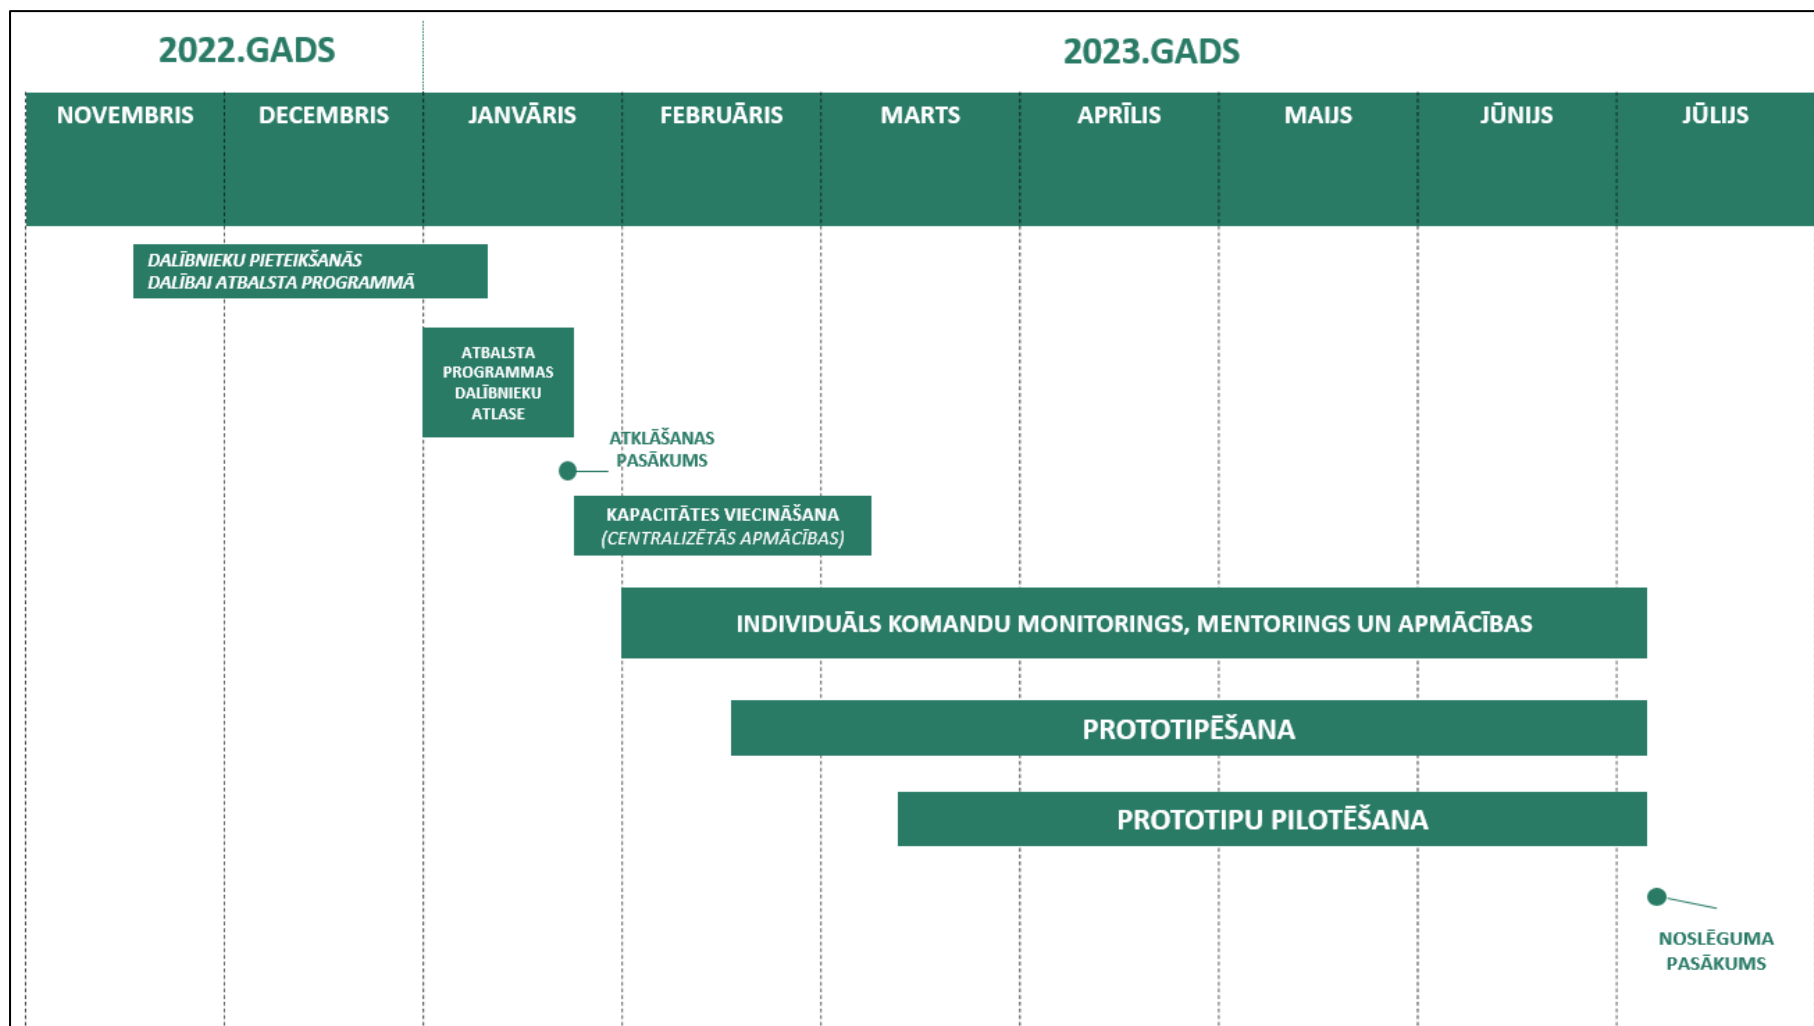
2022.GADS

2023.GADS

| NOVEMBRIS | DECEMBRIS | JANVĀRIS | FEBRUĀRIS | MARTS | APRĪLIS | MAIJS | JŪNIJS | JŪLIJS |
|---|---|---|---|---|---|---|---|---|

DALĪBNIEKU PIETEIKŠANĀS DALĪBAI ATBALSTA PROGRAMMĀ

ATBALSTA PROGRAMMAS DALĪBNIEKU ATLASE

ATKLĀŠANAS PASĀKUMS

KAPACITĀTES VIECINĀŠANA (CENTRALIZĒTĀS APMĀCĪBAS)

INDIVIDUĀLS KOMANDU MONITORINGS, MENTORINGS UN APMĀCĪBAS

PROTOTIPĒŠANA

PROTOTIPU PILOTĒŠANA

NOSLĒGUMA PASĀKUMS